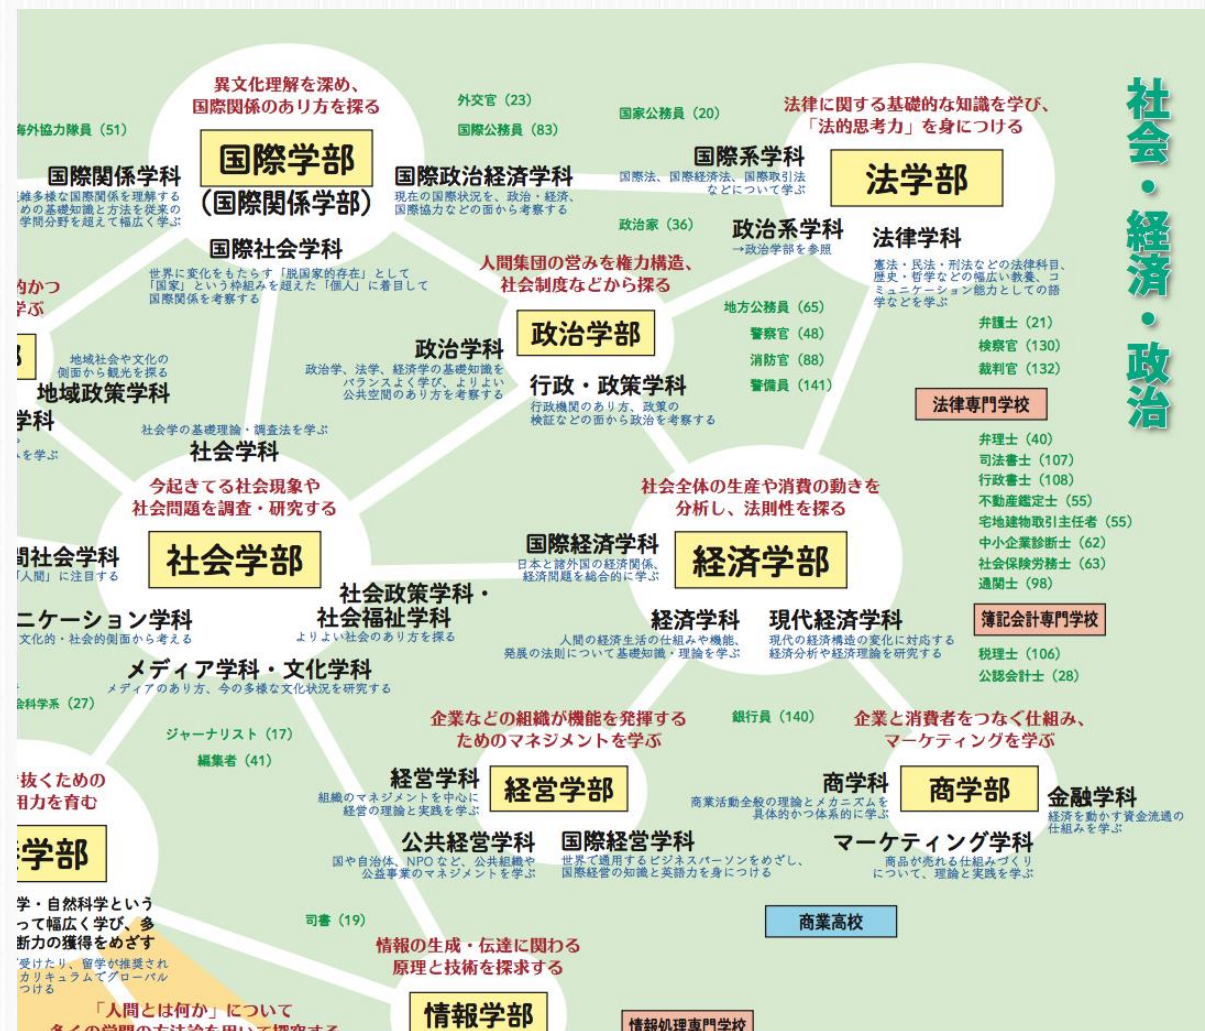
社会・経済・政治

異文化理解を深め、
国際関係のあり方を探る

国際学部
(国際関係学部)

海外協力隊員(51)

外交官(23)

国際公務員(83)

国家公務員(20)

国際関係学科
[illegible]雑多様な国際関係を理解する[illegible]めの基礎知識と方法を従来の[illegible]学問分野を超えて幅広く学ぶ

国際政治経済学科
現在の国際状況を、政治・経済、国際協力などの面から考察する

国際社会学科
世界に変化をもたらす「脱国家的存在」として「国家」という枠組みを超えた「個人」に着目して国際関係を考察する

国際系学科
国際法、国際経済法、国際取引法などについて学ぶ

法律に関する基礎的な知識を学び、
「法的思考力」を身につける

法学部

政治家(36)

政治系学科
→政治学部を参照

法律学科
憲法・民法・刑法などの法律科目、歴史・哲学などの幅広い教養、コミュニケーション能力としての語学などを学ぶ

人間集団の営みを権力構造、
社会制度などから探る

政治学部

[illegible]的かつ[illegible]学ぶ

地域社会や文化の側面から観光を探る
地域政策学科

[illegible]学科
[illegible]を学ぶ

政治学科
政治学、法学、経済学の基礎知識をバランスよく学び、よりよい公共空間のあり方を考察する

行政・政策学科
行政機関のあり方、政策の検証などの面から政治を考察する

地方公務員(65)
警察官(48)
消防官(88)
警備員(141)

弁理士(21)
検察官(130)
裁判官(132)

法律専門学校

弁理士(40)
司法書士(107)
行政書士(108)
不動産鑑定士(55)
宅地建物取引主任者(55)
中小企業診断士(62)
社会保険労務士(63)
通関士(98)

社会学の基礎理論・調査法を学ぶ
社会学科

今起きてる社会現象や
社会問題を調査・研究する

社会学部

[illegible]間社会学科
「人間」に注目する

社会全体の生産や消費の動きを
分析し、法則性を探る

国際経済学科
日本と諸外国の経済関係、経済問題を総合的に学ぶ

経済学部

社会政策学科・
社会福祉学科
よりよい社会のあり方を探る

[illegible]ニケーション学科
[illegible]文化的・社会的側面から考える

経済学科
人間の経済生活の仕組みや機能、発展の法則について基礎知識・理論を学ぶ

現代経済学科
現代の経済構造の変化に対応する経済分析や経済理論を研究する

簿記会計専門学校

税理士(106)
公認会計士(28)

メディア学科・文化学科
メディアのあり方、今の多様な文化状況を研究する

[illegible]会科学系(27)

ジャーナリスト(17)
編集者(41)

企業などの組織が機能を発揮する
ためのマネジメントを学ぶ

銀行員(140)

企業と消費者をつなぐ仕組み、
マーケティングを学ぶ

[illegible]抜くための
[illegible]用力を育む

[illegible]学部

経営学科
組織のマネジメントを中心に経営の理論と実践を学ぶ

経営学部

商学科
商業活動全般の理論とメカニズムを具体的かつ体系的に学ぶ

商学部

金融学科
経済を動かす資金流通の仕組みを学ぶ

公共経営学科
国や自治体、NPOなど、公共組織や公益事業のマネジメントを学ぶ

国際経営学科
世界で通用するビジネスパーソンをめざし、国際経営の知識と英語力を身につける

マーケティング学科
商品が売れる仕組みづくりについて、理論と実践を学ぶ

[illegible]学・自然科学という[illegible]って幅広く学び、多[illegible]断力の獲得をめざす
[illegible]受けたり、留学が推奨され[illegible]カリキュラムでグローバル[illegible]つける

司書(19)

商業高校

情報の生成・伝達に関わる
原理と技術を探求する

「人間とは何か」について
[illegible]

情報学部

情報処理専門学校